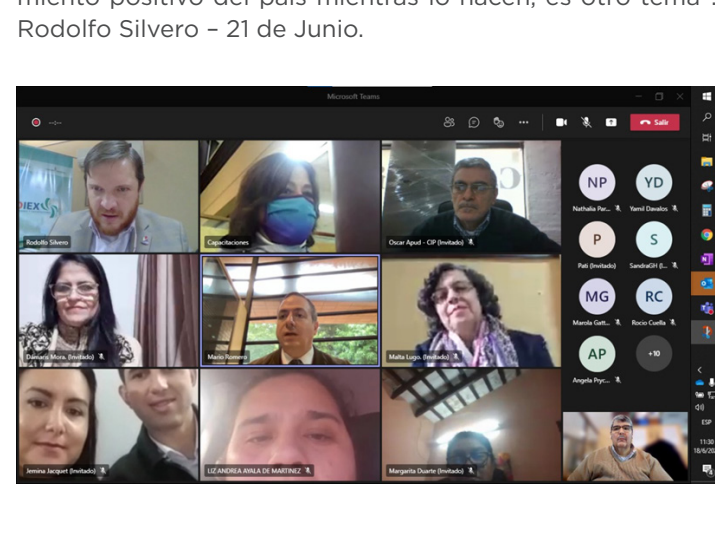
miento positivo del país mientras lo hacen, es otro tema". Rodolfo Silvero – 21 de Junio.

Microsoft Teams

Salir

Rodolfo Silvero

Capacitaciones

Oscar Apud - CIP (Invitado)

NP
Nathalia Par...

YD
Yamil Davalos

P
Pati (Invitado)

S
SandraGH (I...

MG
Marola Gatt...

RC
Rocio Cuella

AP
Angela Pryc...

+10

Damaris Mora. (Invitado)

Mario Romero

Malta Lugo. (Invitado)

Jemina Jacquet (Invitado)

LIZ ANDREA AYALA DE MARTINEZ

Margarita Duarte (Invitado)

ESP

11:30
18/6/20